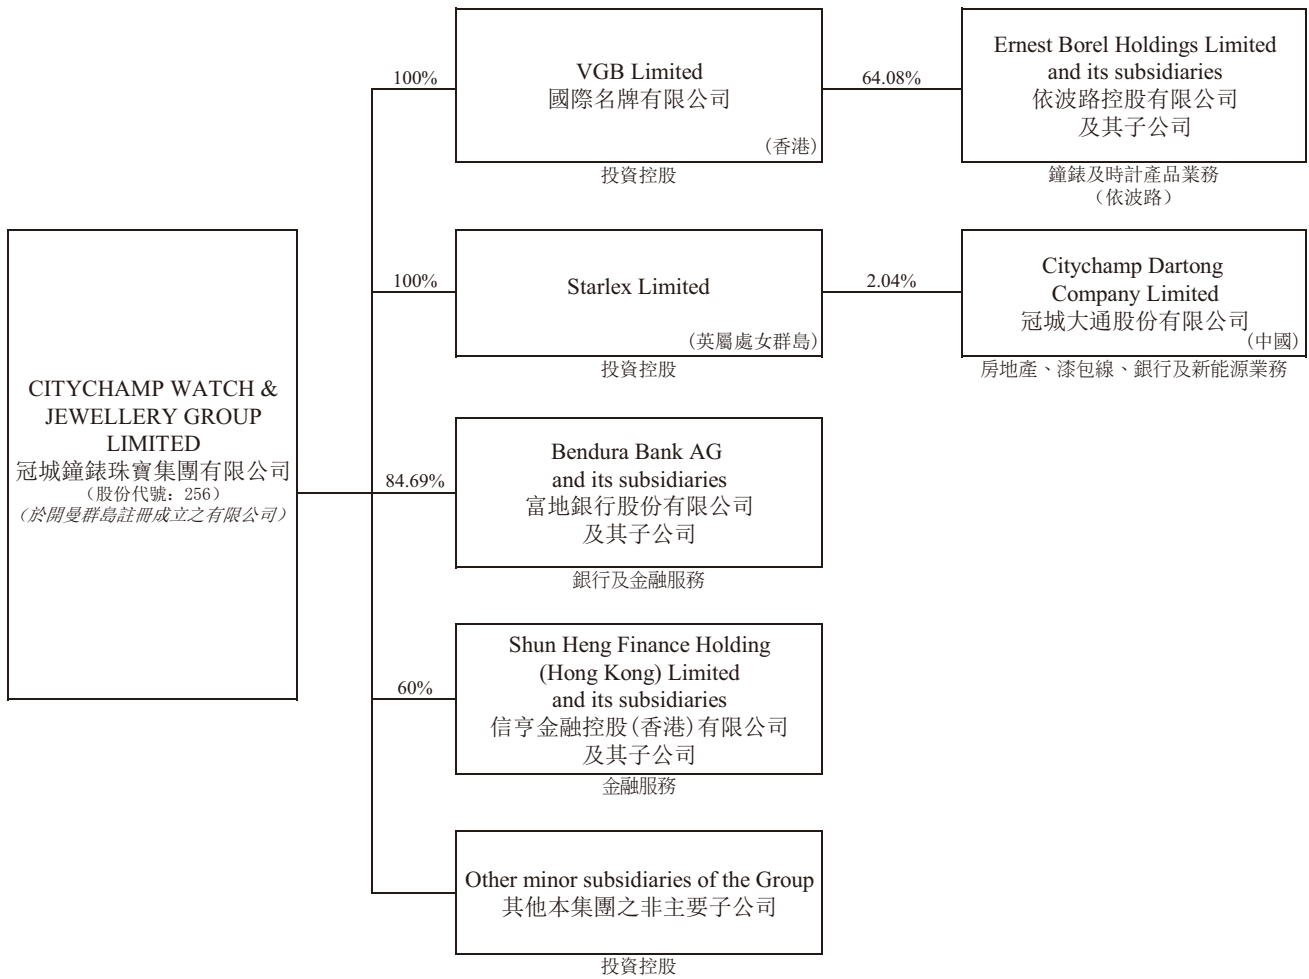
CITYCHAMP WATCH & JEWELLERY GROUP LIMITED
冠城鐘錶珠寶集團有限公司
（股份代號：256）
（於開曼群島註冊成立之有限公司）

100%

VGB Limited
國際名牌有限公司
（香港）
投資控股

64.08%

Ernest Borel Holdings Limited
and its subsidiaries
依波路控股有限公司
及其子公司
鐘錶及時計產品業務
（依波路）

100%

Starlex Limited
（英屬處女群島）
投資控股

2.04%

Citychamp Dartong
Company Limited
冠城大通股份有限公司
（中國）
房地產、漆包線、銀行及新能源業務

84.69%

Bendura Bank AG
and its subsidiaries
富地銀行股份有限公司
及其子公司
銀行及金融服務

60%

Shun Heng Finance Holding
(Hong Kong) Limited
and its subsidiaries
信亨金融控股(香港)有限公司
及其子公司
金融服務

Other minor subsidiaries of the Group
其他本集團之非主要子公司
投資控股